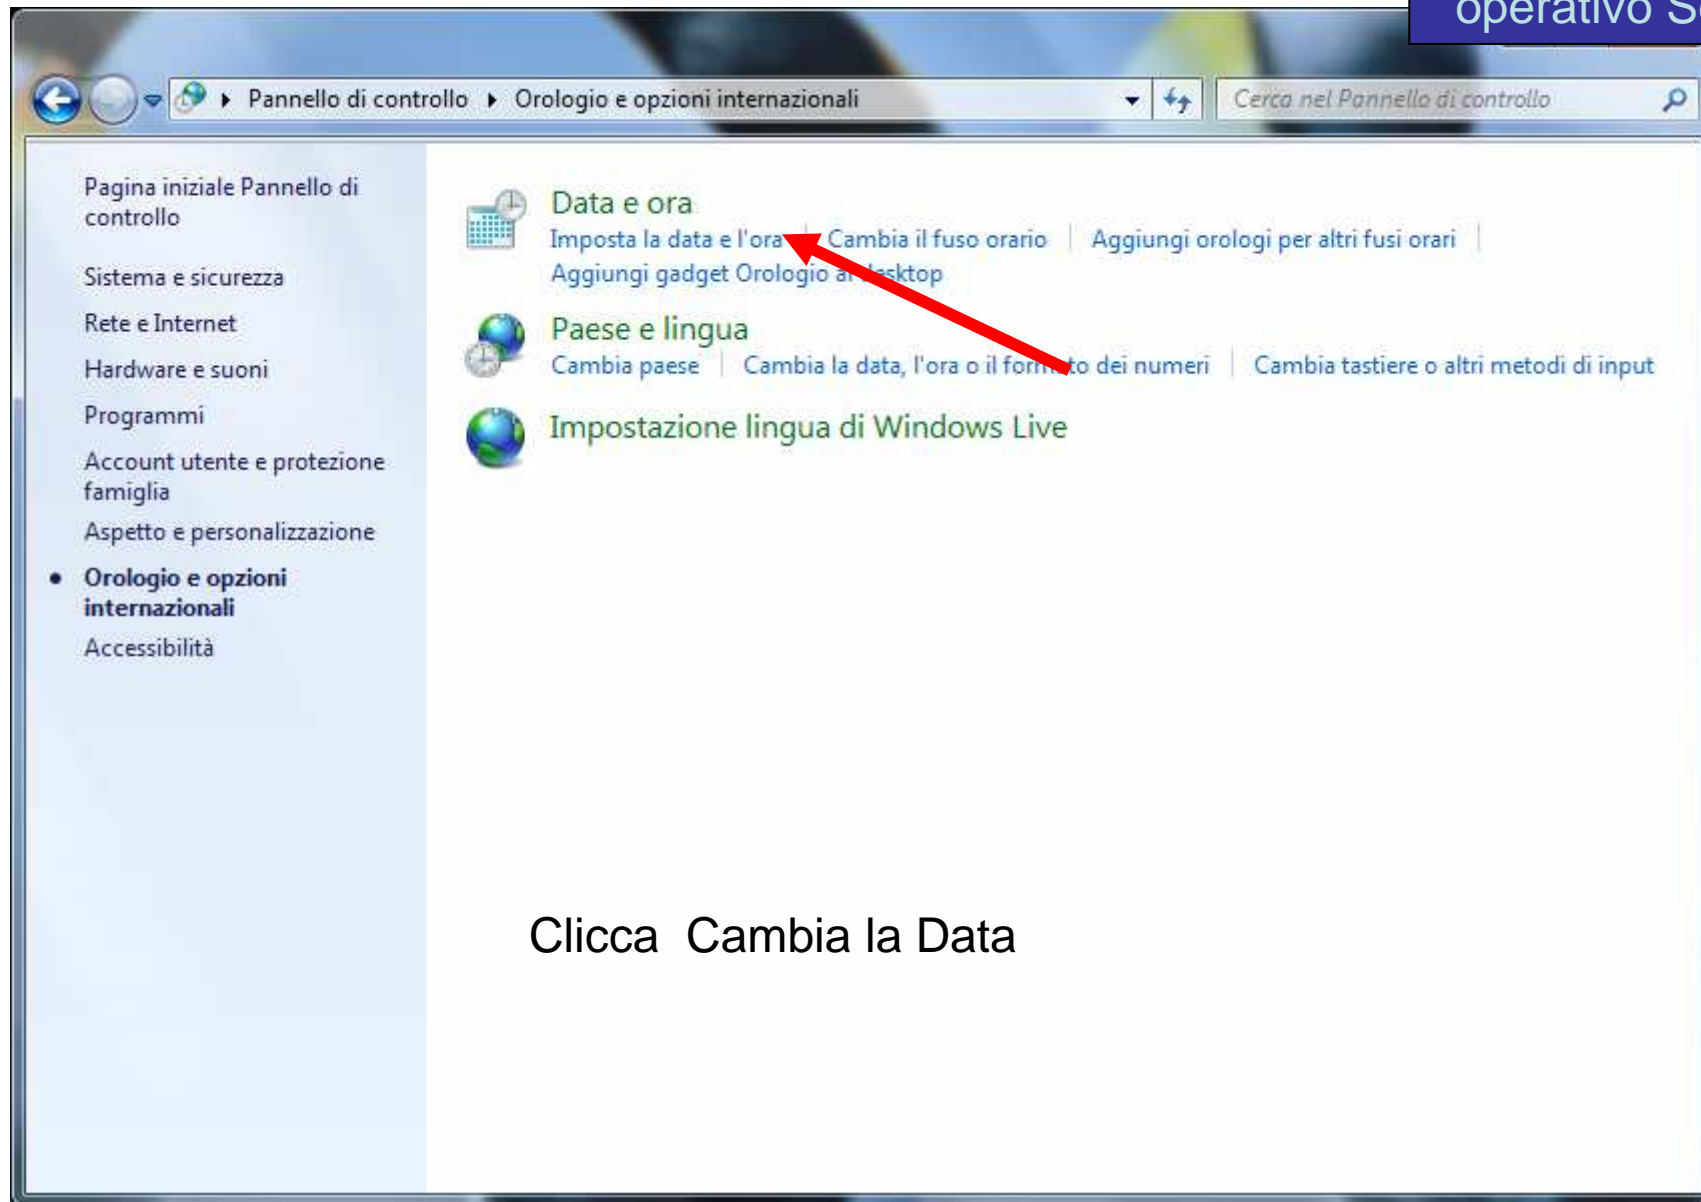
operativo S

Pannello di controllo ▸ Orologio e opzioni internazionali

Cerca nel Pannello di controllo

Pagina iniziale Pannello di controllo

Sistema e sicurezza

Rete e Internet

Hardware e suoni

Programmi

Account utente e protezione famiglia

Aspetto e personalizzazione

Orologio e opzioni internazionali

Accessibilità

Data e ora

Imposta la data e l'ora | Cambia il fuso orario | Aggiungi orologi per altri fusi orari | Aggiungi gadget Orologio al desktop

Paese e lingua

Cambia paese | Cambia la data, l'ora o il formato dei numeri | Cambia tastiere o altri metodi di input

Impostazione lingua di Windows Live

Clicca Cambia la Data